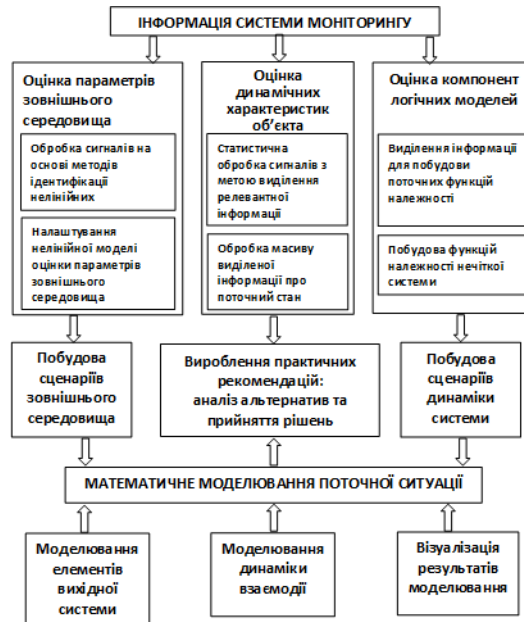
ІНФОРМАЦІЯ СИСТЕМИ МОНІТОРИНГУ

Оцінка параметрів зовнішнього середовища

Обробка сигналів на основі методів ідентифікації нелінійних

Налаштування нелінійної моделі оцінки параметрів зовнішнього середовища

Оцінка динамічних характеристик об'єкта

Статистична обробка сигналів з метою виділення релевантної інформації

Обробка масиву виділеної інформації про поточний стан

Оцінка компонент логічних моделей

Виділення інформації для побудови поточних функцій належності

Побудова функцій належності нечіткої системи

Побудова сценаріїв зовнішнього середовища

Вироблення практичних рекомендацій: аналіз альтернатив та прийняття рішень

Побудова сценаріїв динаміки системи

МАТЕМАТИЧНЕ МОДЕЛЮВАННЯ ПОТОЧНОЇ СИТУАЦІЇ

Моделювання елементів вихідної системи

Моделювання динаміки взаємодії

Візуалізація результатів моделювання